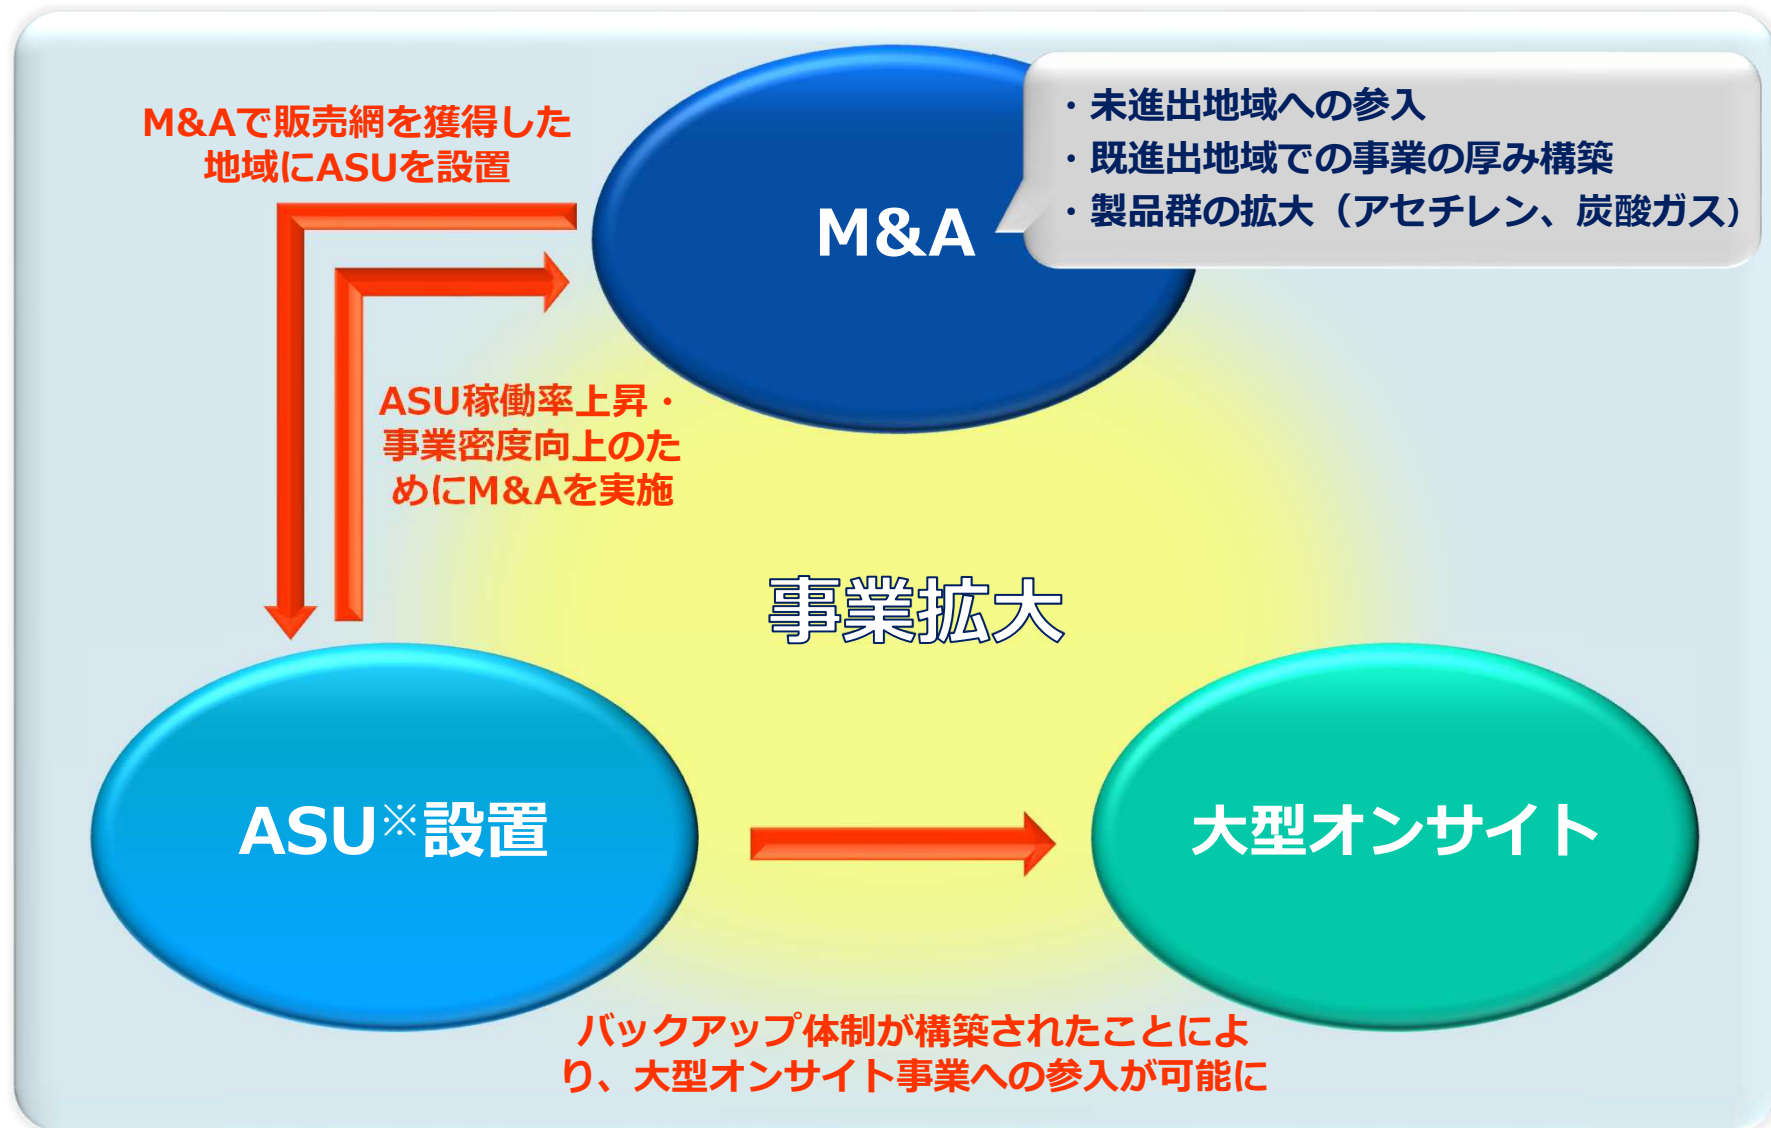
M&Aで販売網を獲得した地域にASUを設置

M&A

・未進出地域への参入
・既進出地域での事業の厚み構築
・製品群の拡大（アセチレン、炭酸ガス）

ASU稼働率上昇・事業密度向上のためにM&Aを実施

事業拡大

ASU※設置

大型オンサイト

バックアップ体制が構築されたことにより、大型オンサイト事業への参入が可能に